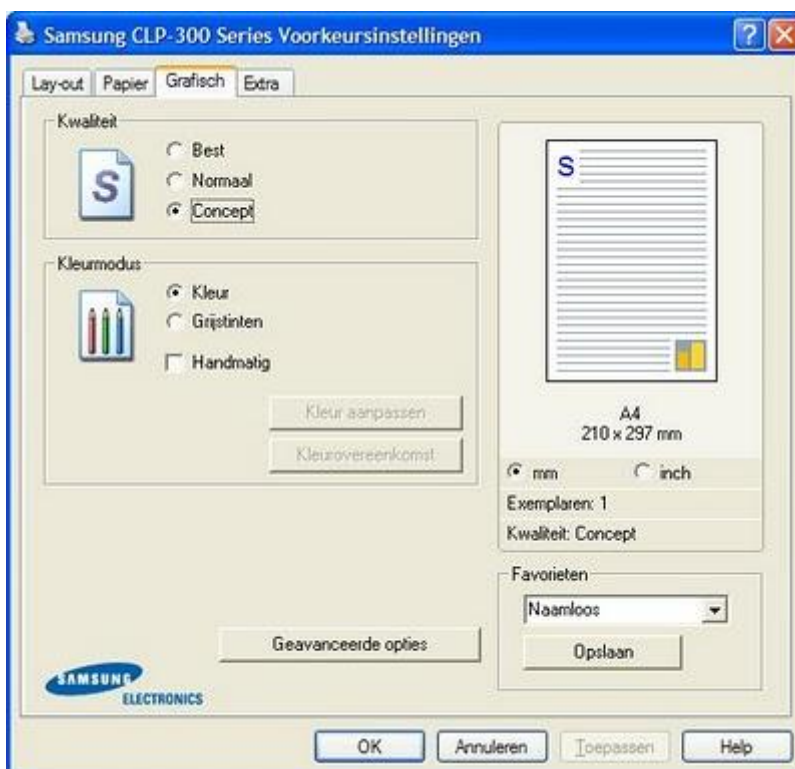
Samsung CLP-300 Series Voorkeursinstellingen

Lay-out
Papier
Grafisch
Extra

Kwaliteit
Best
Normaal
Concept

Kleurmodus
Kleur
Grijstinten
Handmatig
Kleur aanpassen
Kleurovereenkomst

S

A4
210 x 297 mm
mm
inch
Exemplaren: 1
Kwaliteit: Concept

Favorieten
Naamloos
Opslaan

Geavanceerde opties

SAMSUNG
ELECTRONICS

OK
Annuleren
Toepassen
Help